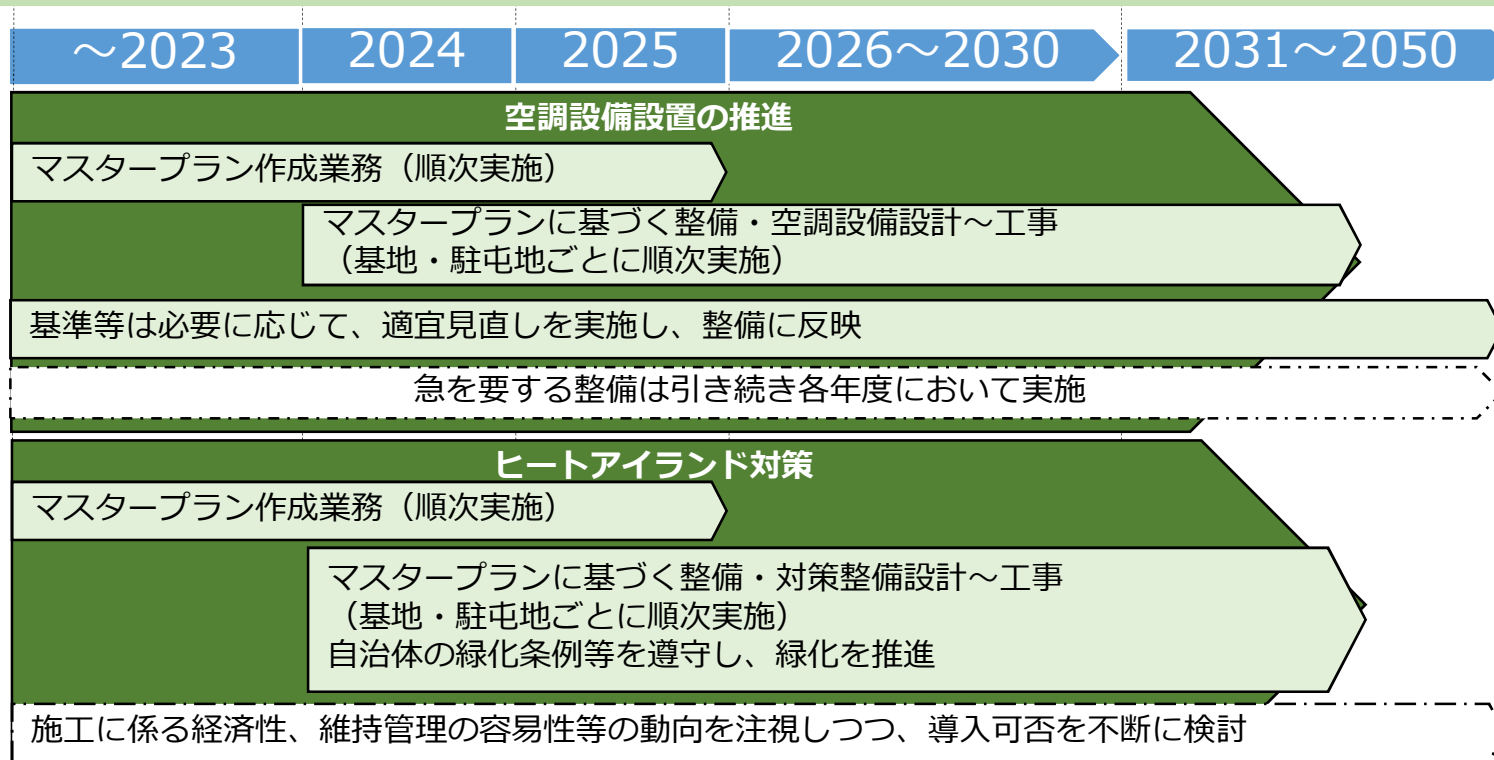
～2023 | 2024 | 2025 | 2026～2030 | 2031～2050

空調設備設置の推進

マスタープラン作成業務（順次実施）

マスタープランに基づく整備・空調設備設計～工事
（基地・駐屯地ごとに順次実施）

基準等は必要に応じて、適宜見直しを実施し、整備に反映

急を要する整備は引き続き各年度において実施

ヒートアイランド対策

マスタープラン作成業務（順次実施）

マスタープランに基づく整備・対策整備設計～工事
（基地・駐屯地ごとに順次実施）
自治体の緑化条例等を遵守し、緑化を推進

施工に係る経済性、維持管理の容易性等の動向を注視しつつ、導入可否を不断に検討